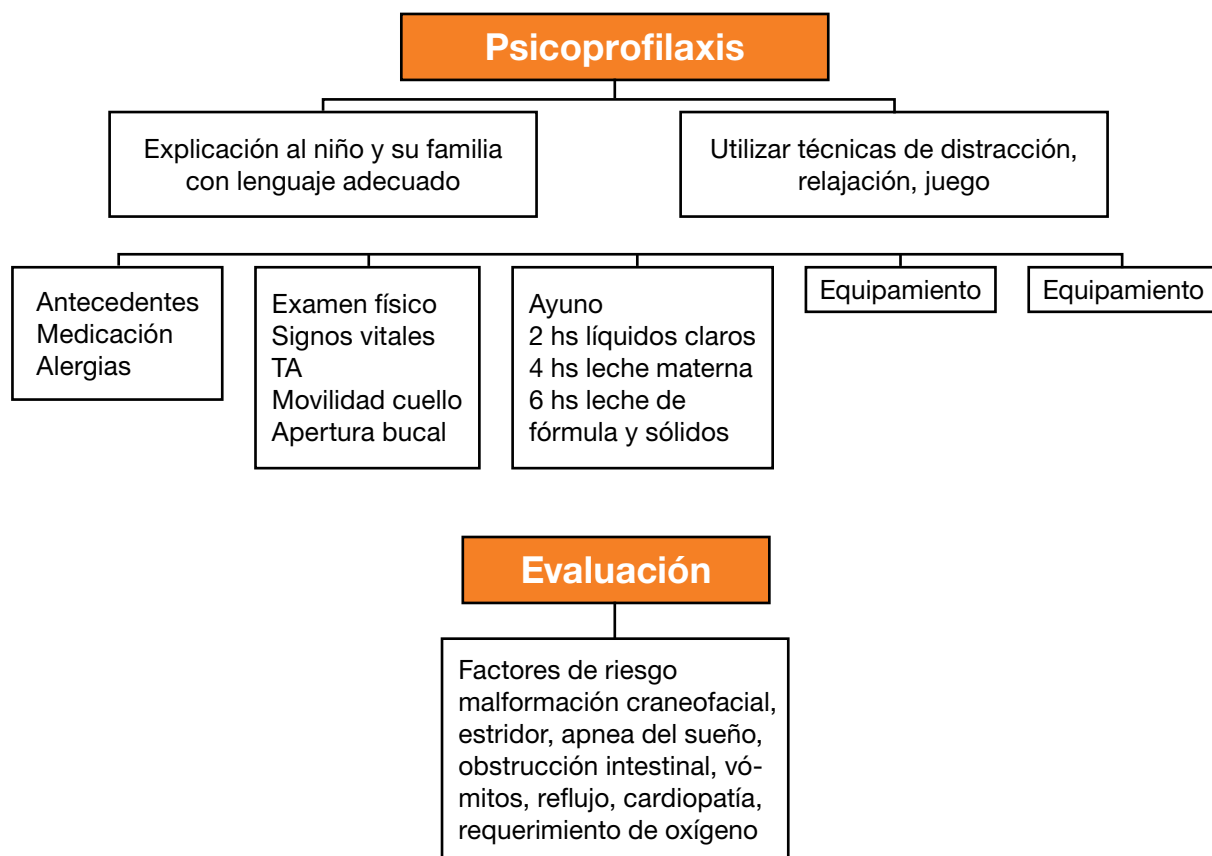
Psicoprofilaxis

Explicación al niño y su familia con lenguaje adecuado

Utilizar técnicas de distracción, relajación, juego

Antecedentes
Medicación
Alergias

Examen físico
Signos vitales
TA
Movilidad cuello
Apertura bucal

Ayuno
2 hs líquidos claros
4 hs leche materna
6 hs leche de fórmula y sólidos

Equipamiento

Equipamiento

Evaluación

Factores de riesgo
malformación craneofacial, estridor, apnea del sueño, obstrucción intestinal, vómitos, reflujo, cardiopatía, requerimiento de oxígeno